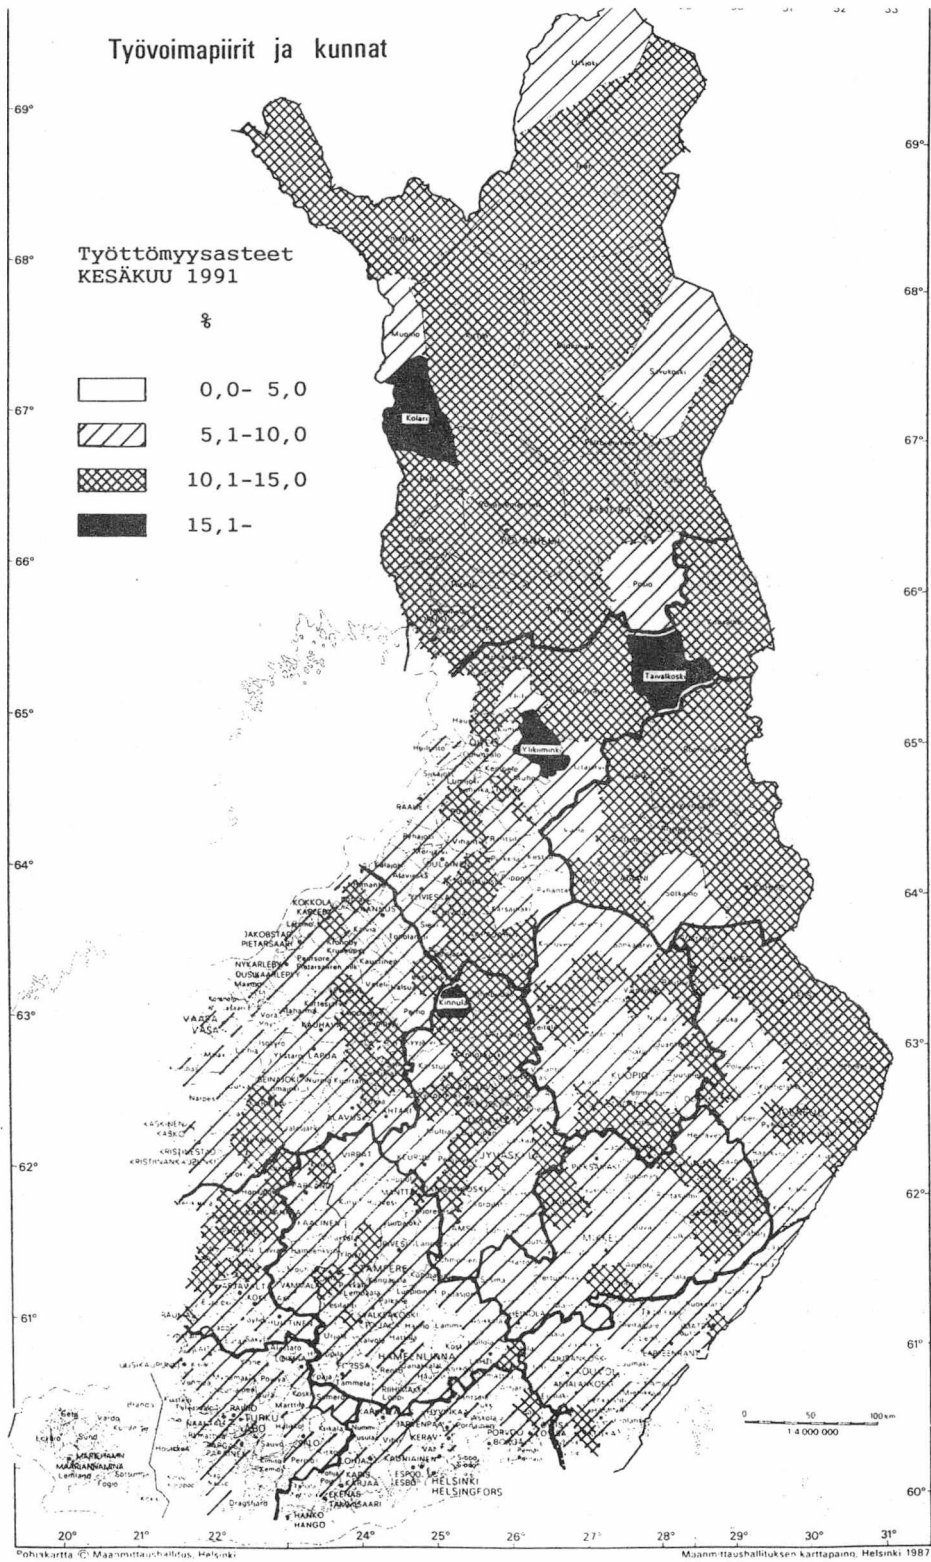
Työvoimapiirit ja kunnat

Työttömyysasteet
KESÄKUU 1991

%

0,0- 5,0
5,1-10,0
10,1-15,0
15,1-

69°
68°
67°
66°
65°
64°
63°
62°
61°
60°

Utsjoki
Muonio
Kolari
Savukoski
Posio
Taivalkoski
Ylikiiminki
Kinnula
KOKKOLA KARLEBY
JAKOBSTAD PIETARSAARI
NYKARLEBY UUSIKAARLEPYY
VAASA VASA
SEINÄJOKI
KASKINEN KASKÖ
KRISTIINANKAUPUNKI
JYVÄSKYLÄ
KUOPIO
JOENSUU
MIKKELI
TAMPERE
LAHTI
HÄMEENLINNA
KOUVOLA
KOTKA
TURKU ÅBO
PORI
RAUMA
HELSINKI HELSINGFORS
ESPOO ESBO
HANKO HANGO
MARIEHAMN MAARIANHAMINA
RAAHE
OULU

0 50 100 km
1:4 000 000

20° 21° 22° 23° 24° 25° 26° 27° 28° 29° 30° 31°

Pohjakartta © Maanmittaushallitus, Helsinki
Maanmittaushallituksen karttapaino, Helsinki 1987